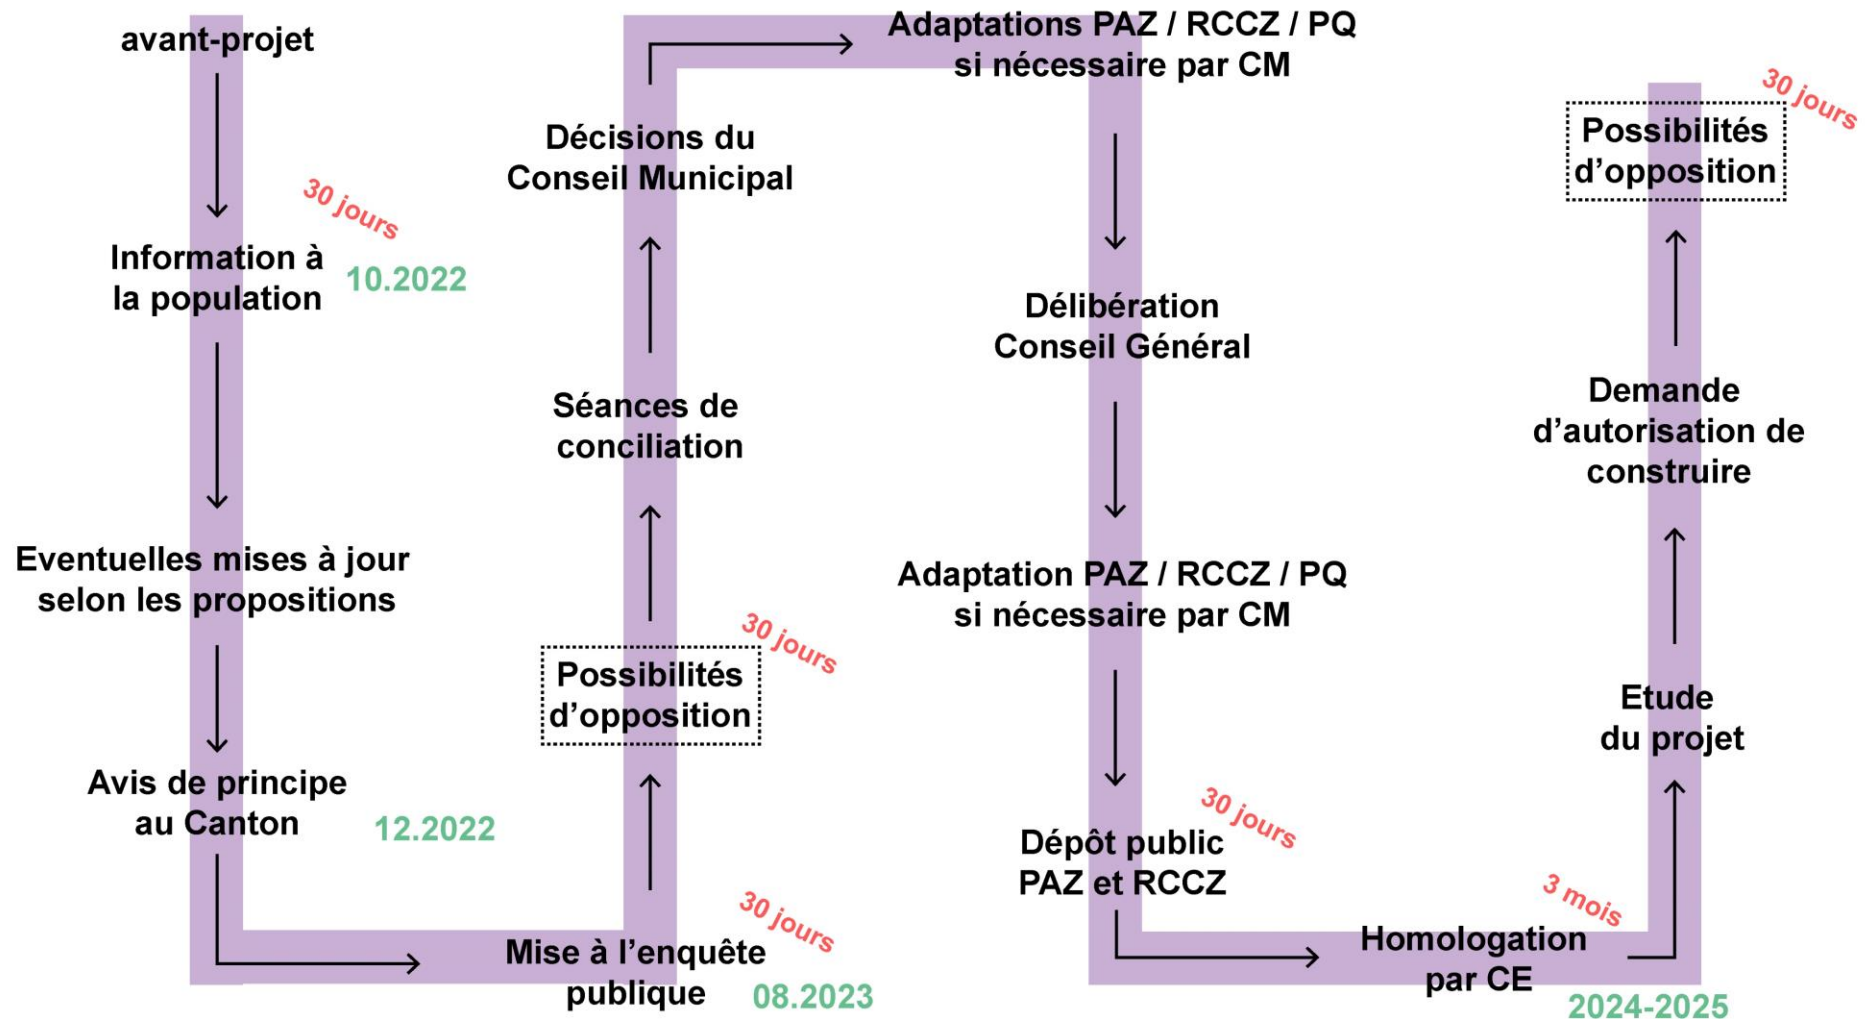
avant-projet

30 jours

Information à la population

10.2022

Eventuelles mises à jour selon les propositions

Avis de principe au Canton

12.2022

Mise à l'enquête publique

30 jours

08.2023

Possibilités d'opposition

30 jours

Séances de conciliation

Décisions du Conseil Municipal

Adaptations PAZ / RCCZ / PQ si nécessaire par CM

Délibération Conseil Général

Adaptation PAZ / RCCZ / PQ si nécessaire par CM

Dépôt public PAZ et RCCZ

30 jours

Homologation par CE

3 mois

2024-2025

Etude du projet

Demande d'autorisation de construire

Possibilités d'opposition

30 jours